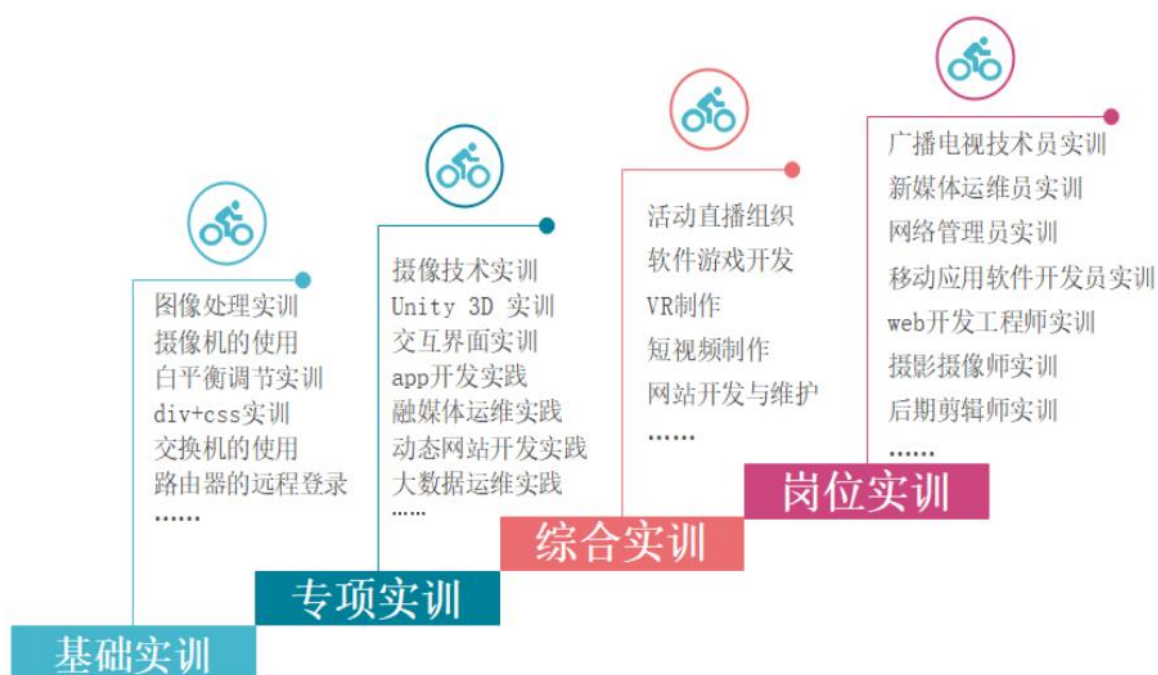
图像处理实训
摄像机的使用
白平衡调节实训
div+css实训
交换机的使用
路由器的远程登录
……

基础实训

摄像技术实训
Unity 3D 实训
交互界面实训
app开发实践
融媒体运维实践
动态网站开发实践
大数据运维实践
……

专项实训

活动直播组织
软件游戏开发
VR制作
短视频制作
网站开发与维护
……

综合实训

广播电视技术员实训
新媒体运维员实训
网络管理员实训
移动应用软件开发员实训
web开发工程师实训
摄影摄像师实训
后期剪辑师实训
……

岗位实训